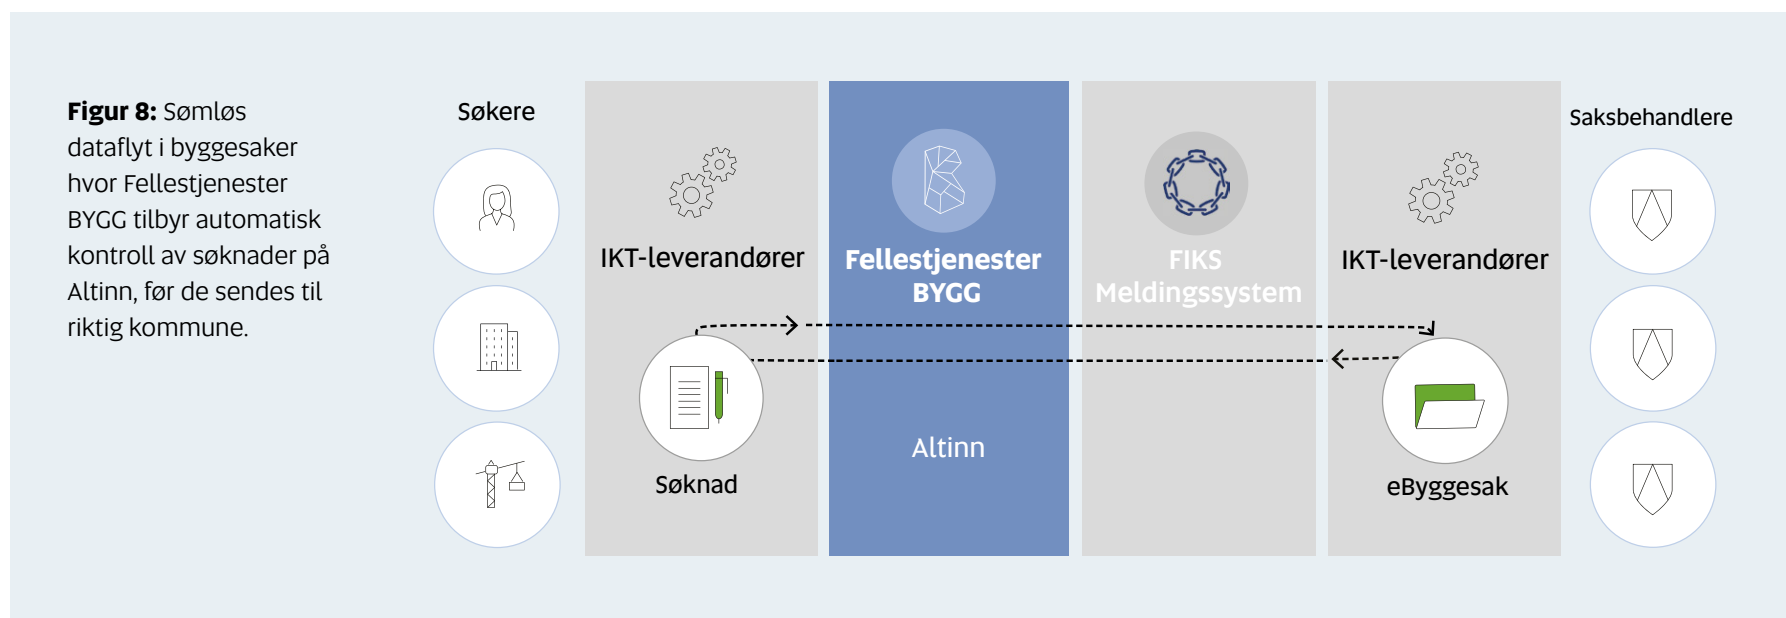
**Figur 8:** Sømløs dataflyt i byggesaker hvor Fellestjenester BYGG tilbyr automatisk kontroll av søknader på Altinn, før de sendes til riktig kommune.

Søkere

IKT-leverandører

Fellestjenester BYGG

FIKS Meldingssystem

IKT-leverandører

Saksbehandlere

Søknad

Altinn

eByggesak